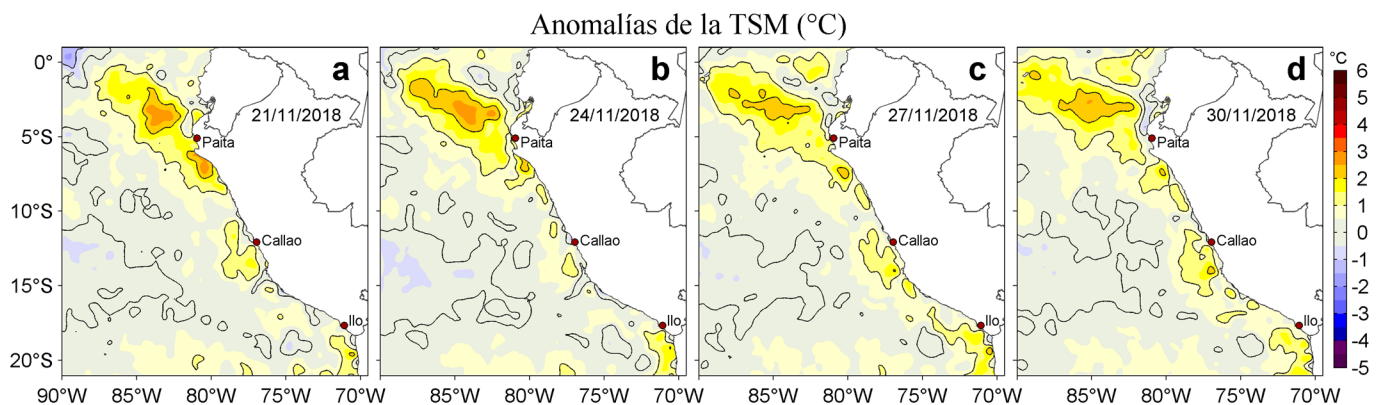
Anomalías de la TSM (°C)

a
21/11/2018
Paita
Callao
Ilo

b
24/11/2018
Paita
Callao
Ilo

c
27/11/2018
Paita
Callao
Ilo

d
30/11/2018
Paita
Callao
Ilo

0°
5°S
10°S
15°S
20°S

90°W 85°W 80°W 75°W 70°W
85°W 80°W 75°W 70°W
85°W 80°W 75°W 70°W
85°W 80°W 75°W 70°W

°C
6
5
4
3
2
1
0
-1
-2
-3
-4
-5